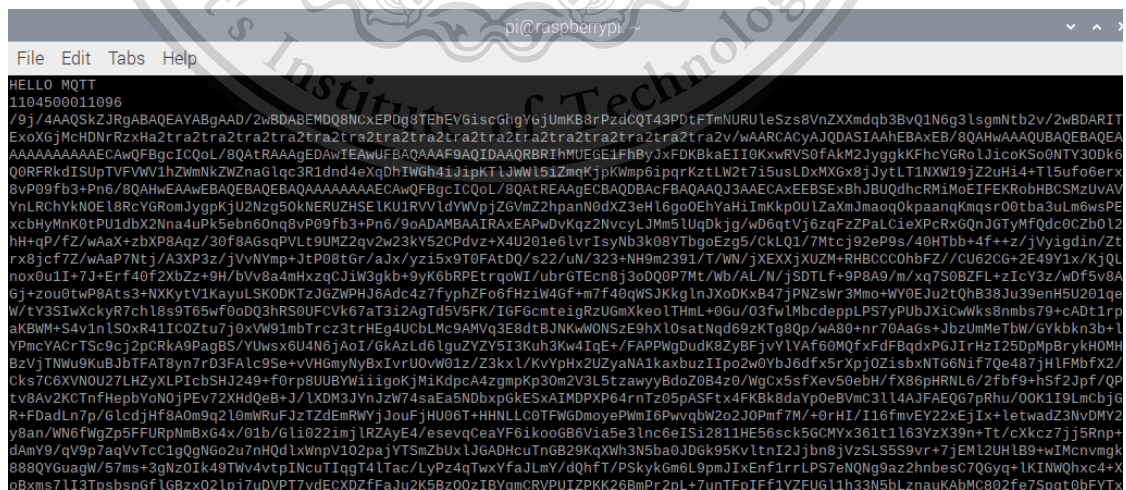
pi@raspberrypi: ~

File Edit Tabs Help

HELLO MQTT
1104500011096
/9j/4AAQSkZJRgABAQEAYABgAAD/2wBDABEMDQ8NCxEPDg8TEhEVGiscGhgYGjUmKB8rPzdCQT43PDtFTmNURUleSzs8VnZXXmdqb3BvQ1N6g3lsgmNtb2v/2wBDARIT ExoXGjMcHDNrRzxHa2tra2tra2tra2tra2tra2tra2tra2tra2tra2tra2tra2tra2tra2tra2tra2v/wAARCACyAJQDASIAAhEBAxEB/8QAHwAAAQUBAQEBAQEA AAAAAAAAAAECAwQFBgcICQoL/8QAtRAAAgEDAwIEAwUFBAQAAAF9AQIDAAQRBRIhMUEGE1FhByJxFDKBkaEII0KxwRVS0fAkM2JyggkKFhcYGRolJicoKSo0NTY3ODk6 Q0RFRkdISUpTVFVWV1hZWmNkZWZnaGlqc3R1dnd4eXqDhIWGh4iJipKTlJWWl5iZmqKjpKWmp6ipqrKztLW2t7i5usLDxMXGx8jJytLT1NXW19jZ2uHi4+Tl5ufo6erx 8vP09fb3+Pn6/8QAHwEAAwEBAQEBAQEBAQAAAAAAAAECAwQFBgcICQoL/8QAtREAAgECBAQDBAcFBAQAAQJ3AAECAxEEBSExBhJBUQdhcRMiMoEIFEKRobHBCSMzUvAV YnLRChYkNOEl8RcYGRomJygpKjU2Nzg5OkNERUZHSElKU1RVVldYWVpjZGVmZ2hpanN0dXZ3eHl6goOEhYaHiImKkpOUlZaXmJmaoqOkpaanqKmqsr00tba3uLm6wsPE xcbHyMnK0tPU1dbX2Nna4uPk5ebn6Onq8vP09fb3+Pn6/9oADAMBAAIRAxEAPwDvKqz2NvcyLJMm5lUqDkjg/wD6qtVj6zqFzZPaLCieXPcRxGQnJGTyMfQdc0CZbOl2t hH+qP/fZ/wAaX+zbXP8Aqz/30f8AGsqPVLt9UMZ2qv2w23kY52CPdvz+X4U201e6lrIsyNb3k08YTbgoEzg5/CkLQ1/7Mtcj92eP9s/40HTbb+4f++z/jVyigdin/Zt rx8jcf7Z/wAaP7Ntj/A3XP3z/jVvNYmp+JtP08tGr/aJx/yzi5x9+0FAtDQ/s22/uN/323+NH9m2391/T/WN/jXEXXJXUZM+RHBCCCOhbFZ//CU62CG+2E49Y1x/KjQL nox0u1I+7J+Erf40f2XbZz+9H/bVv8a4mHxzqCJiW3gak+9yK6bRPEtrqoWI/ubrGTEcn8j3oDQ0P7Mt/Wb/AL/N/jSDTLf+9P8A9/m/xq7S0BZFL+zIcY3k/wDf5v8A Gj+zou0twP8Ats3+NXKytV1KayuLSKODKTzJGZWPHJG6Adc4z7fyphZFo6fHziW4Gf+m7f40qWSJKkglnJXoDKxB47jPNZsWr3Mmo+WY0EJu2tQhB38Ju39enH5U201ge W/tY3SIwXckyR7chl8s9T65wf0oDQ9hRS0UFCVk67aT3i2AgTd5V5FK/IGFGcmteigRzUGmXkeolTHmL+0Gu/O3fwlMbcdeppLPS7yPUbJXiCwWks8nmbs79+cADt1rp aKBWM+S4v1nlSOxR41ICOZtu7j0xVW91mbTrcz3trHEg4UCbLMc9AMVq3E8dtBJNKwWONSzE9hXlOsatNqd69zKTg8Qh/wA80+nr70AaGs+JbzUmMeTbW/GYkbkn3b+l YPmcYACrTSc9cj2pCRkA9PagBS/YUwsx6U4N6jAoI/GkAzLd6lguZYZY5I3Kuh3Kw4IqE+/FAPPWgDudK8ZjFBFjvYlYAf60MQfxFdFBqdxPGJIrHzI25DpMpBrykHOMH BzVjTNWu9KuBJbTFAT8yn7rD3FAlc9e+vVHGmyNyBxIvrUOvW01z/Z3kxl/KvYpHx2UZyaNA1kaxbuzIIpo2w0YbJ6dfx5rXpjOZisbxNTG6NIFWOq487jHlFMbfX2/ Cks7C6XVNOU27LHZyXLPIcbSHJ249+f0rp8UUBYWiiigoKjMiKdpcA4zgmpKp3Om2V3L5tzawyyBdoZ0B4z0/WgCx5sfXev50ebH/fX86pHRNL6/2fbf9+hSf2Jpf/QP tv8Av2KCTnfHepbYoNOjPEv72XHdqeB+J/lXDM3JYnJzW74saEa5NDbxpGkXsSAIMDPX64rnTz05sASFx4FKBk8daYpR9peBVmC3ll4AJFAEQG7pRhu/OOK1I9LmCbjG R+FDadLn7p/GlcdjH8f8AOm9q2l0mWRVjJouFjHU06T+HHNLLTFWGDmoyePWmI6Pwvq0bH2o2JOPmf7M/+0rHI/I16fmvEY22xEjIx+letwadZ3NvDMY2 y8an/WN6fWgZp5FFURpNmBxG4x/01b/Gli022imjlRZAyE4/esvqCeaYF6ikooGB6Via5e3lnc6eISi2811HE56sck5GCMYX361t1l63YzX39n+Tt/cXkcz7jj5FEMl2UHlB9+wIMcnvmgk 888QYGuagW/57ms+3gNzOIk49TWv4vtpINcuTIqgT4lTac/LyPz4wTwxYfaJLmY/dQhfT/PSkykGk9LgpmJIxEnf1rrLPS7eNQNg9az2hnbesC7QGyq+lKINXQhxc4+X oBxms7lI3TpsbsGflGBxrO2lpj7uDVPT7ydECXDZfFaJu2K5BzOJBYqmCRVPUIZPKK26BmPr2pL+7unTFpIFf1YZFUGl1h33N5bLzpaukKAbMC802fe7Spqt0bFYTX